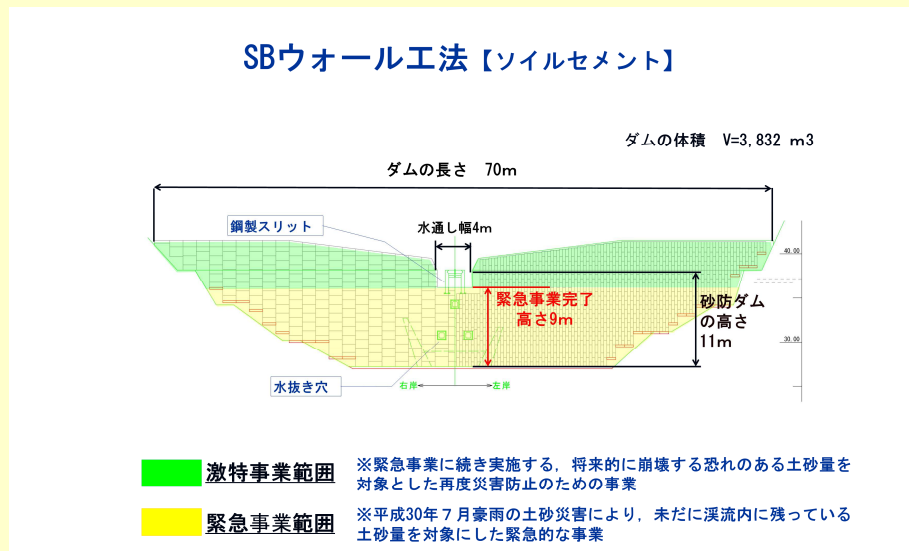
SBウォール工法【ソイルセメント】

ダムの体積 V=3,832 m3

ダムの長さ 70m

鋼製スリット

水通し幅4m

緊急事業完了
高さ9m

砂防ダム
の高さ
11m

40.00

30.00

水抜き穴

右岸

左岸

激特事業範囲

※緊急事業に続き実施する，将来的に崩壊する恐れのある土砂量を対象とした再度災害防止のための事業

緊急事業範囲

※平成30年７月豪雨の土砂災害により，未だに渓流内に残っている土砂量を対象にした緊急的な事業